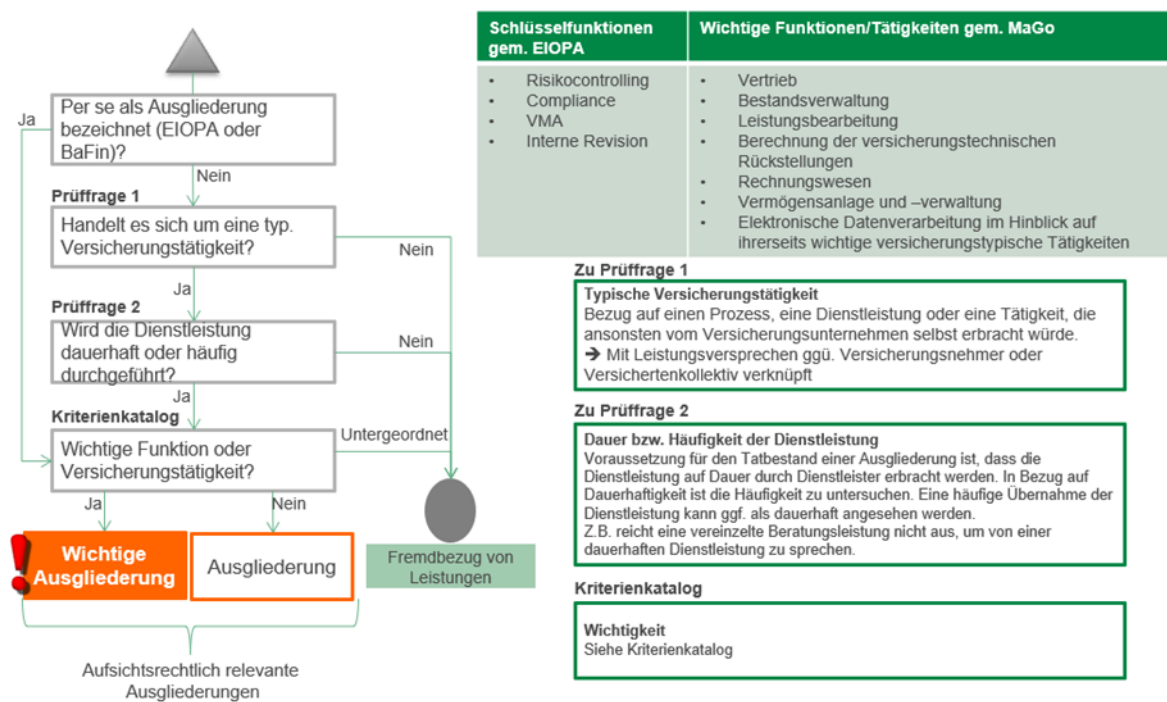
Ja

Per se als Ausgliederung bezeichnet (EIOPA oder BaFin)?

Nein

Prüffrage 1

Handelt es sich um eine typ. Versicherungstätigkeit?

Nein

Ja

Prüffrage 2

Wird die Dienstleistung dauerhaft oder häufig durchgeführt?

Nein

Ja

Kriterienkatalog

Wichtige Funktion oder Versicherungstätigkeit?

Untergeordnet

Ja

Nein

Wichtige Ausgliederung

Ausgliederung

Fremdbezug von Leistungen

Aufsichtsrechtlich relevante Ausgliederungen

| Schlüsselfunktionen gem. EIOPA | Wichtige Funktionen/Tätigkeiten gem. MaGo |
|---|---|
| • Risikocontrolling<br>• Compliance<br>• VMA<br>• Interne Revision | • Vertrieb<br>• Bestandsverwaltung<br>• Leistungsbearbeitung<br>• Berechnung der versicherungstechnischen Rückstellungen<br>• Rechnungswesen<br>• Vermögensanlage und –verwaltung<br>• Elektronische Datenverarbeitung im Hinblick auf ihrerseits wichtige versicherungstypische Tätigkeiten |

Zu Prüffrage 1

Typische Versicherungstätigkeit
Bezug auf einen Prozess, eine Dienstleistung oder eine Tätigkeit, die ansonsten vom Versicherungsunternehmen selbst erbracht würde.
➔ Mit Leistungsversprechen ggü. Versicherungsnehmer oder Versichertenkollektiv verknüpft

Zu Prüffrage 2

Dauer bzw. Häufigkeit der Dienstleistung
Voraussetzung für den Tatbestand einer Ausgliederung ist, dass die Dienstleistung auf Dauer durch Dienstleister erbracht werden. In Bezug auf Dauerhaftigkeit ist die Häufigkeit zu untersuchen. Eine häufige Übernahme der Dienstleistung kann ggf. als dauerhaft angesehen werden.
Z.B. reicht eine vereinzelte Beratungsleistung nicht aus, um von einer dauerhaften Dienstleistung zu sprechen.

Kriterienkatalog

Wichtigkeit
Siehe Kriterienkatalog